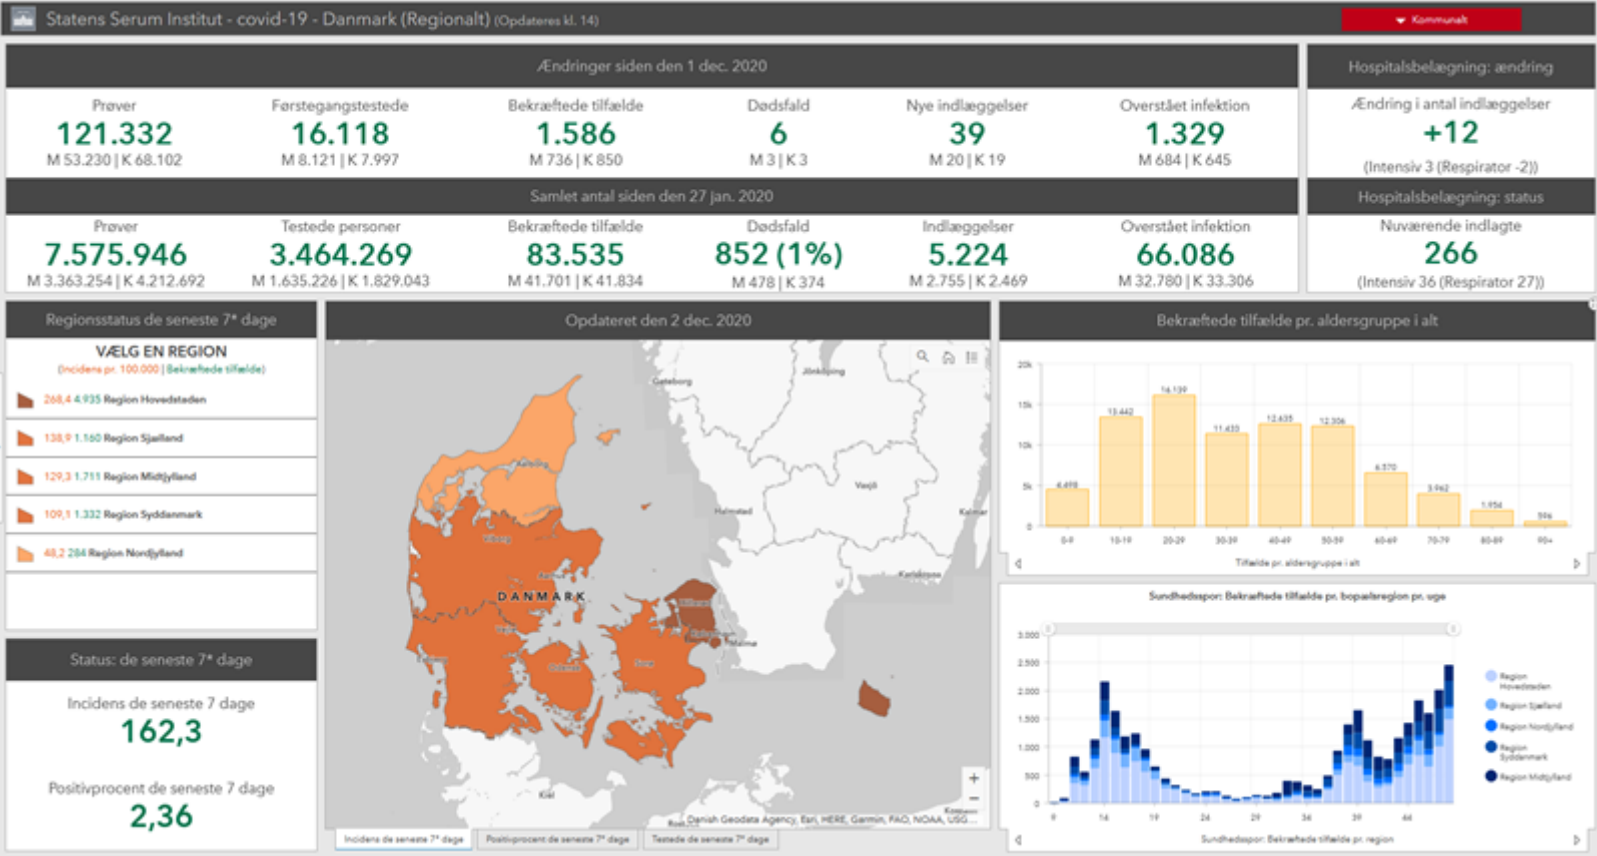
Statens Serum Institut - covid-19 - Danmark (Regionalt) (Opdateres kl. 14)

Kommunalt

Ændringer siden den 1 dec. 2020

| Prøver | Førstegangstestede | Bekræftede tilfælde | Dødsfald | Nye indlæggelser | Overstået infektion |
|---|---|---|---|---|---|
| 121.332 | 16.118 | 1.586 | 6 | 39 | 1.329 |
| M 53.230 \| K 68.102 | M 8.121 \| K 7.997 | M 736 \| K 850 | M 3 \| K 3 | M 20 \| K 19 | M 684 \| K 645 |

Hospitalsbelægning: ændring

Ændring i antal indlæggelser
+12
(Intensiv 3 (Respirator -2))

Samlet antal siden den 27 jan. 2020

| Prøver | Testede personer | Bekræftede tilfælde | Dødsfald | Indlæggelser | Overstået infektion |
|---|---|---|---|---|---|
| 7.575.946 | 3.464.269 | 83.535 | 852 (1%) | 5.224 | 66.086 |
| M 3.363.254 \| K 4.212.692 | M 1.635.226 \| K 1.829.043 | M 41.701 \| K 41.834 | M 478 \| K 374 | M 2.755 \| K 2.469 | M 32.780 \| K 33.306 |

Hospitalsbelægning: status

Nuværende indlagte
266
(Intensiv 36 (Respirator 27))

Regionsstatus de seneste 7* dage

VÆLG EN REGION
(Incidens pr. 100.000 | Bekræftede tilfælde)
268,4 4.935 Region Hovedstaden
138,9 1.160 Region Sjælland
129,3 1.711 Region Midtjylland
109,1 1.332 Region Syddanmark
48,2 284 Region Nordjylland

Status: de seneste 7* dage

Incidens de seneste 7 dage
162,3

Positivprocent de seneste 7 dage
2,36

Opdateret den 2 dec. 2020

Goteborg
Jönköping
Aalborg
Växjö
Halmstad
Kalmar
Viborg
Aarhus
Karlskrona
DANMARK
Odense
Malmø
Kiel
Danish Geodata Agency, Esri, HERE, Garmin, FAO, NOAA, USG...

Incidens de seneste 7* dage
Positivprocent de seneste 7* dage
Testede de seneste 7* dage

Bekræftede tilfælde pr. aldersgruppe i alt

20k
15k
10k
5k
0
4.498
13.442
16.139
11.433
12.435
12.306
6.370
3.962
1.954
996
0-9
10-19
20-29
30-39
40-49
50-59
60-69
70-79
80-89
90+
Tilfælde pr. aldersgruppe i alt

Sundhedsspor: Bekræftede tilfælde pr. bopælsregion pr. uge

3.000
2.500
2.000
1.500
1.000
500
0
9
14
19
24
29
34
39
44
Region Hovedstaden
Region Sjælland
Region Nordjylland
Region Syddanmark
Region Midtjylland
Sundhedsspor: Bekræftede tilfælde pr. region